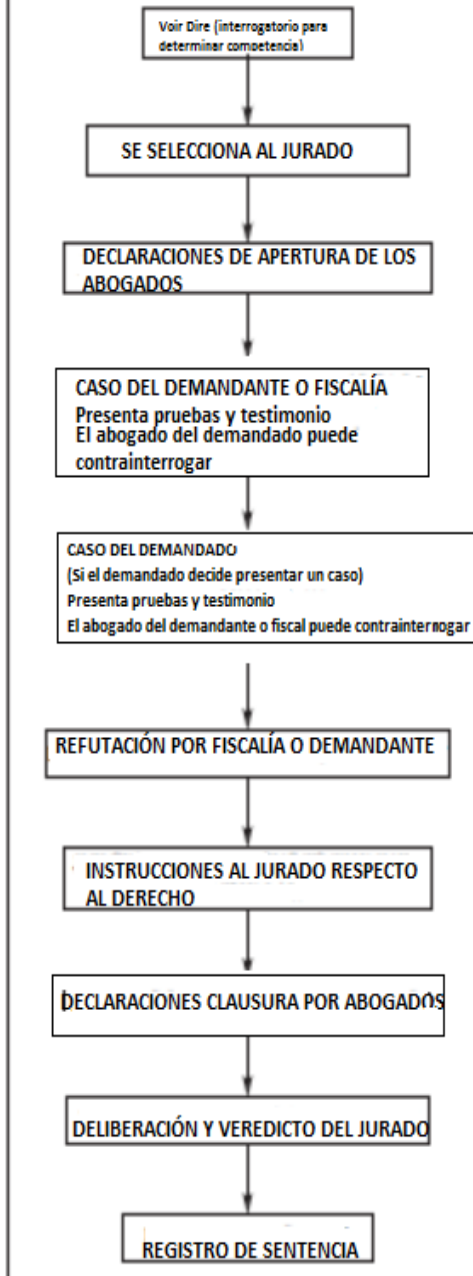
Voir Dire (interrogatorio para determinar competencia)

SE SELECCIONA AL JURADO

DECLARACIONES DE APERTURA DE LOS ABOGADOS

CASO DEL DEMANDANTE O FISCALÍA
Presenta pruebas y testimonio
El abogado del demandado puede contrainterrogar

CASO DEL DEMANDADO
(Si el demandado decide presentar un caso)
Presenta pruebas y testimonio
El abogado del demandante o fiscal puede contrainterrogar

REFUTACIÓN POR FISCALÍA O DEMANDANTE

INSTRUCCIONES AL JURADO RESPECTO AL DERECHO

DECLARACIONES CLAUSURA POR ABOGADOS

DELIBERACIÓN Y VEREDICTO DEL JURADO

REGISTRO DE SENTENCIA